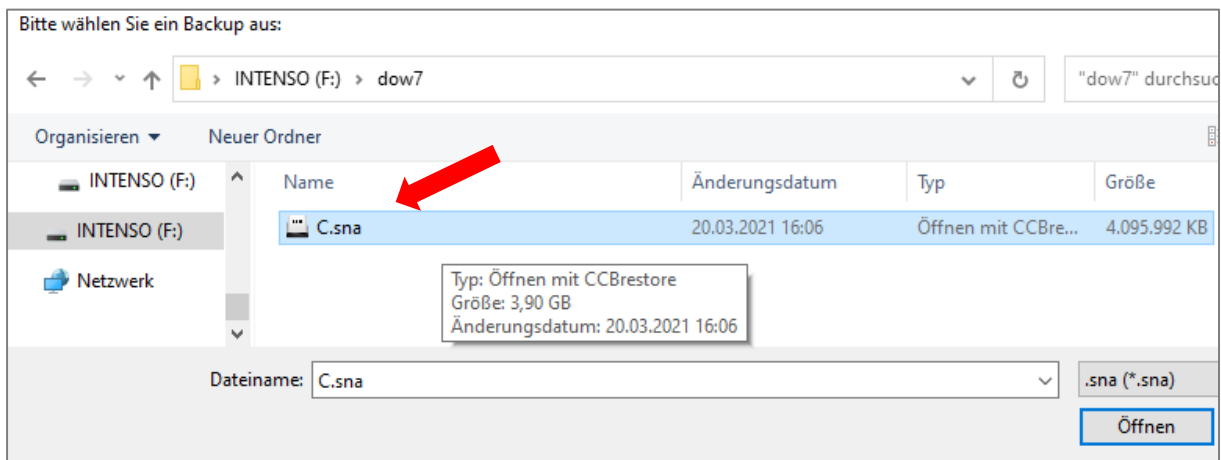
Bitte wählen Sie ein Backup aus:

> INTENSO (F:) > dow7

"dow7" durchsu

Organisieren ▾ Neuer Ordner

INTENSO (F:)

INTENSO (F:)

Netzwerk

| Name | Änderungsdatum | Typ | Größe |
|---|---|---|---|
| C.sna | 20.03.2021 16:06 | Öffnen mit CCBre... | 4.095.992 KB |

Typ: Öffnen mit CCBrestore
Größe: 3,90 GB
Änderungsdatum: 20.03.2021 16:06

Dateiname: C.sna

.sna (*.sna)

Öffnen